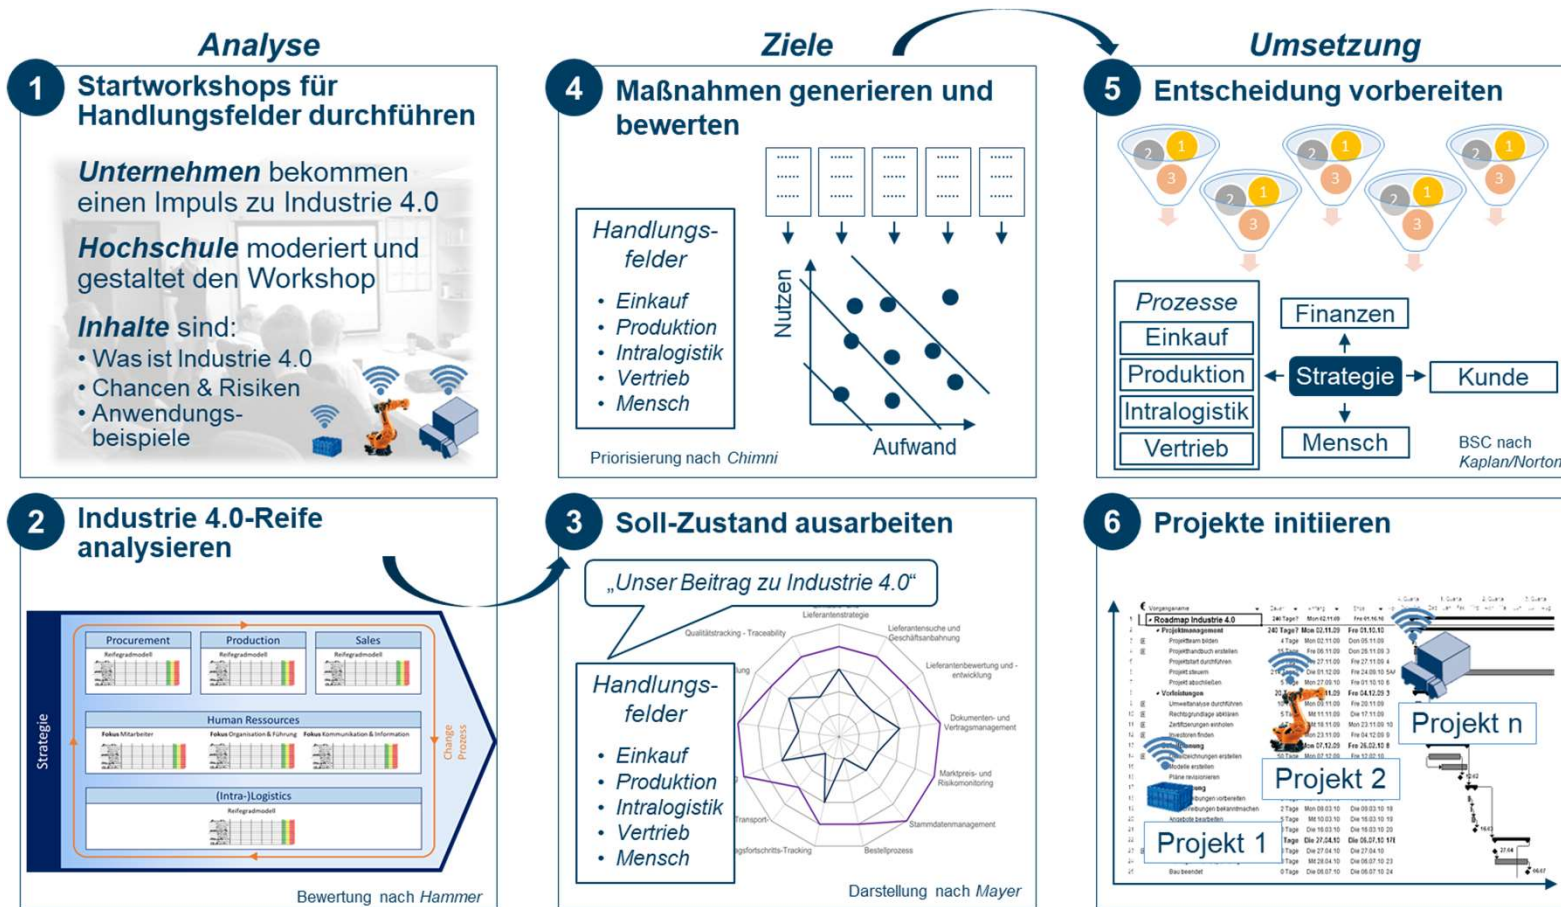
Analyse

Ziele

Umsetzung

1 Startworkshops für Handlungsfelder durchführen

Unternehmen bekommen einen Impuls zu Industrie 4.0

Hochschule moderiert und gestaltet den Workshop

Inhalte sind:
• Was ist Industrie 4.0
• Chancen & Risiken
• Anwendungsbeispiele

4 Maßnahmen generieren und bewerten

Handlungsfelder
• Einkauf
• Produktion
• Intralogistik
• Vertrieb
• Mensch

Nutzen

Aufwand

Priorisierung nach Chimni

5 Entscheidung vorbereiten

2 1 3 2 1 3 2 1 3 2 1 3 2 1 3

Prozesse
Einkauf
Produktion
Intralogistik
Vertrieb

Finanzen
Strategie
Kunde
Mensch

BSC nach Kaplan/Norton

2 Industrie 4.0-Reife analysieren

Strategie

Procurement
Reifegradmodell

Production
Reifegradmodell

Sales
Reifegradmodell

Human Ressources
Fokus Mitarbeiter
Fokus Organisation & Führung
Fokus Kommunikation & Information

(Intra-)Logistics
Reifegradmodell

Change Prozess

Bewertung nach Hammer

3 Soll-Zustand ausarbeiten

„Unser Beitrag zu Industrie 4.0"

Handlungsfelder
• Einkauf
• Produktion
• Intralogistik
• Vertrieb
• Mensch

Lieferantenstrategie
Lieferantensuche und Geschäftsanbahnung
Lieferantenbewertung und -entwicklung
Dokumenten- und Vertragsmanagement
Marktpreis- und Risikomonitoring
Stammdatenmanagement
Bestellprozess
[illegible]agsfortschritts-Tracking
Transport
Qualitätstracking - Traceability

Darstellung nach Mayer

6 Projekte initiieren

Roadmap Industrie 4.0
Projektmanagement
Vorleistungen

Projekt n
Projekt 2
Projekt 1